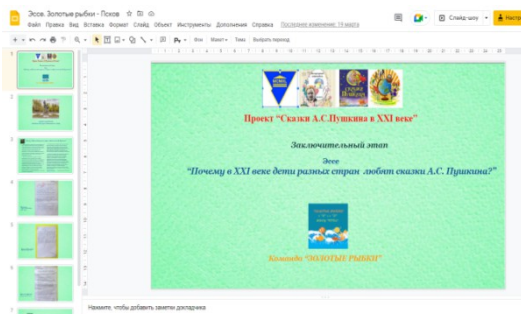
Эссе. Золотые рыбки - Псков
Файл Правка Вид Вставка Формат Слайд Объект Инструменты Дополнения Справка Последнее изменение: 19 марта
Слайд-шоу
Фон Макет Темы Выбрать переход
1
2
3
4
5
6
Проект "Сказки А.С.Пушкина в XXI веке"
Заключительный этап
Эссе
"Почему в XXI веке дети разных стран любят сказки А.С. Пушкина?"
Команда "ЗОЛОТЫЕ РЫБКИ"
Нажмите, чтобы добавить заметки докладчика